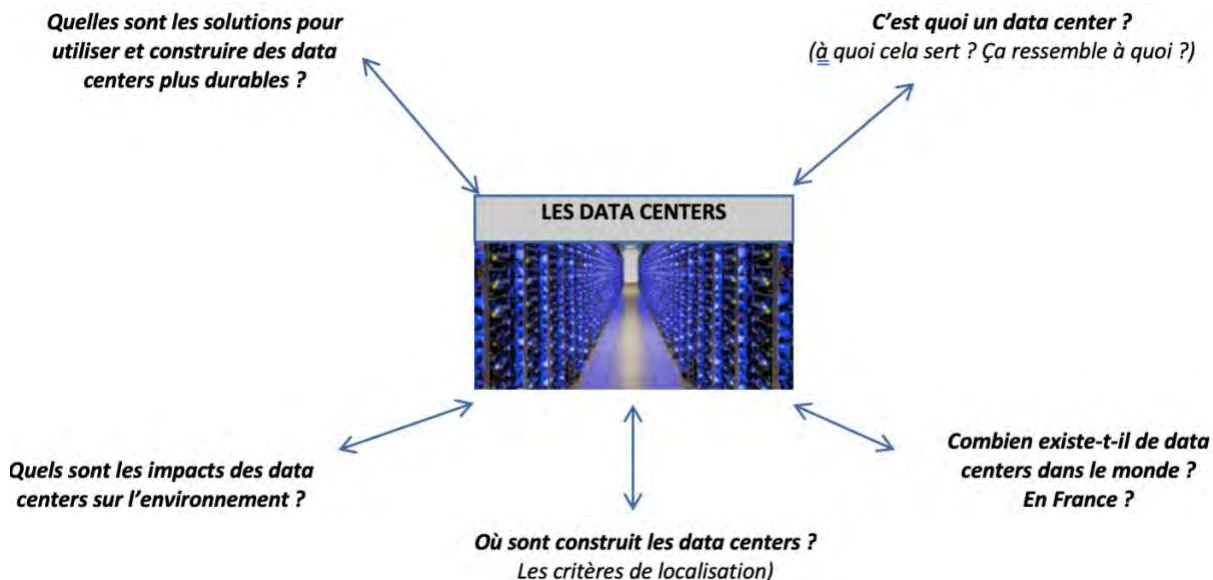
Quelles sont les solutions pour utiliser et construire des data centers plus durables ?

C'est quoi un data center ?
(à quoi cela sert ? Ça ressemble à quoi ?)

LES DATA CENTERS

Quels sont les impacts des data centers sur l'environnement ?

Combien existe-t-il de data centers dans le monde ?
En France ?

Où sont construit les data centers ?
Les critères de localisation)